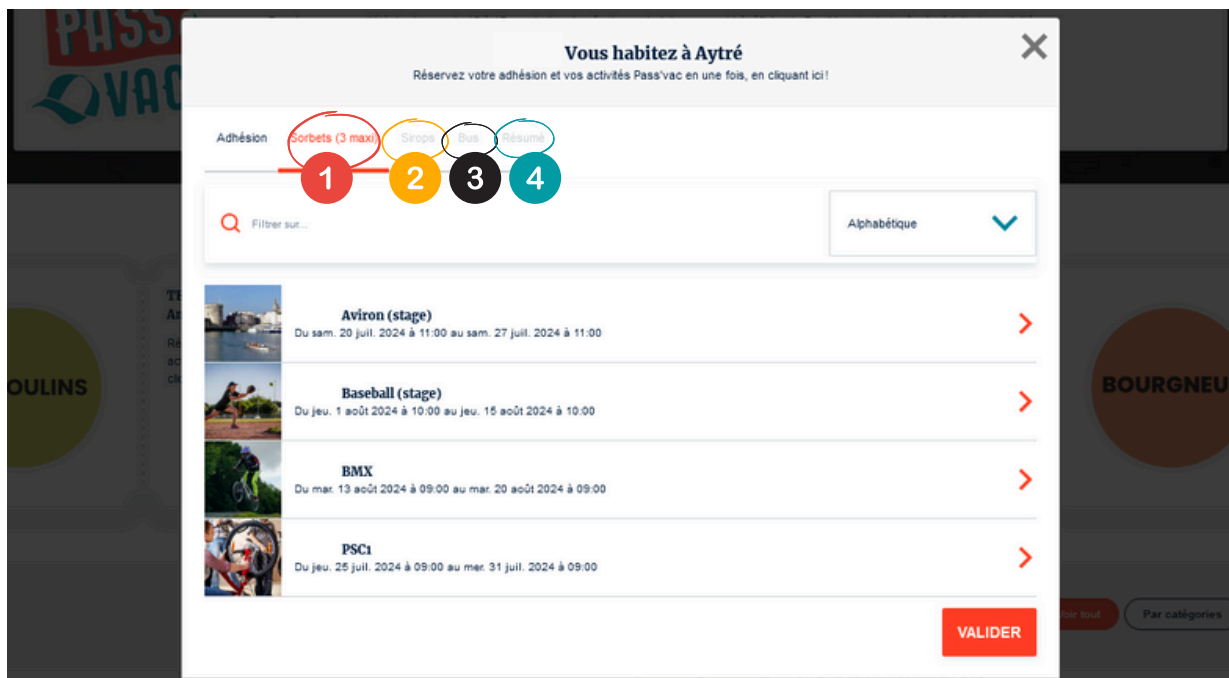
PASS
VAC

Vous habitez à Aytré
Réservez votre adhésion et vos activités Pass'vac en une fois, en cliquant ici !

Adhésion Sorbets (3 maxi) Sirops Bus Résumé

1 2 3 4

Filtrer sur...

Alphabétique

Aviron (stage)
Du sam. 20 juil. 2024 à 11:00 au sam. 27 juil. 2024 à 11:00

Baseball (stage)
Du jeu. 1 août 2024 à 10:00 au jeu. 15 août 2024 à 10:00

BMX
Du mar. 13 août 2024 à 09:00 au mar. 20 août 2024 à 09:00

PSC1
Du jeu. 25 juil. 2024 à 09:00 au mer. 31 juil. 2024 à 09:00

VALIDER

OULINS

BOURGNEU

Voir tout

Par catégories